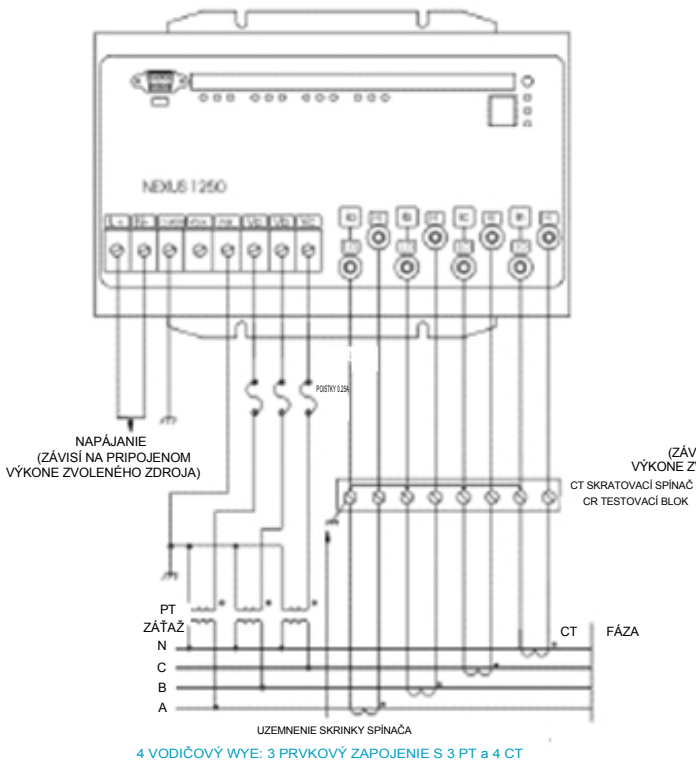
NEXUS 1250

POISTKY 0.25A

NAPÁJANIE
(ZÁVISÍ NA PRIPOJENOM
VÝKONE ZVOLENÉHO ZDROJA)

(ZÁV
VÝKONE Z

CT SKRATOVACÍ SPÍNAČ
CR TESTOVACÍ BLOK

PT
ZÁŤAŽ
N
C
B
A

CT FÁZA

UZEMNENIE SKRINKY SPÍNAČA

4 VODIČOVÝ WYE: 3 PRVKOVÝ ZAPOJENIE S 3 PT a 4 CT